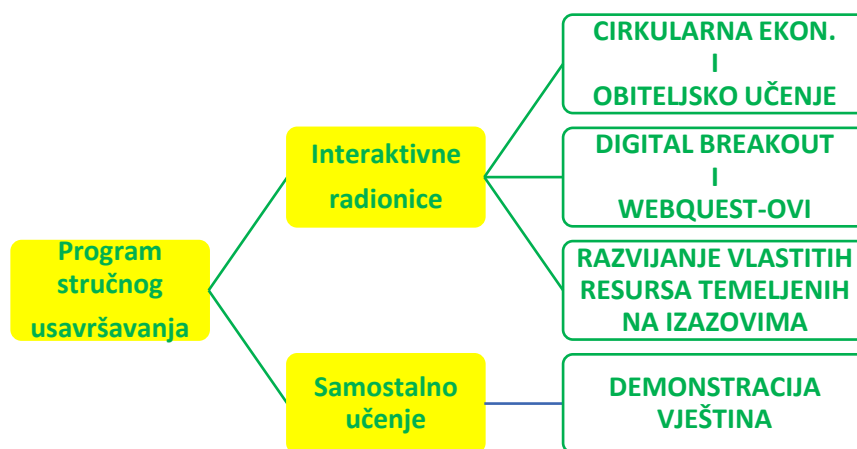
Program stručnog usavršavanja

Interaktivne radionice

CIRKULARNA EKON.
I
OBITELJSKO UČENJE

DIGITAL BREAKOUT
I
WEBQUEST-OVI

RAZVIJANJE VLASTITIH RESURSA TEMELJENIH NA IZAZOVIMA

Samostalno učenje

DEMONSTRACIJA VJEŠTINA